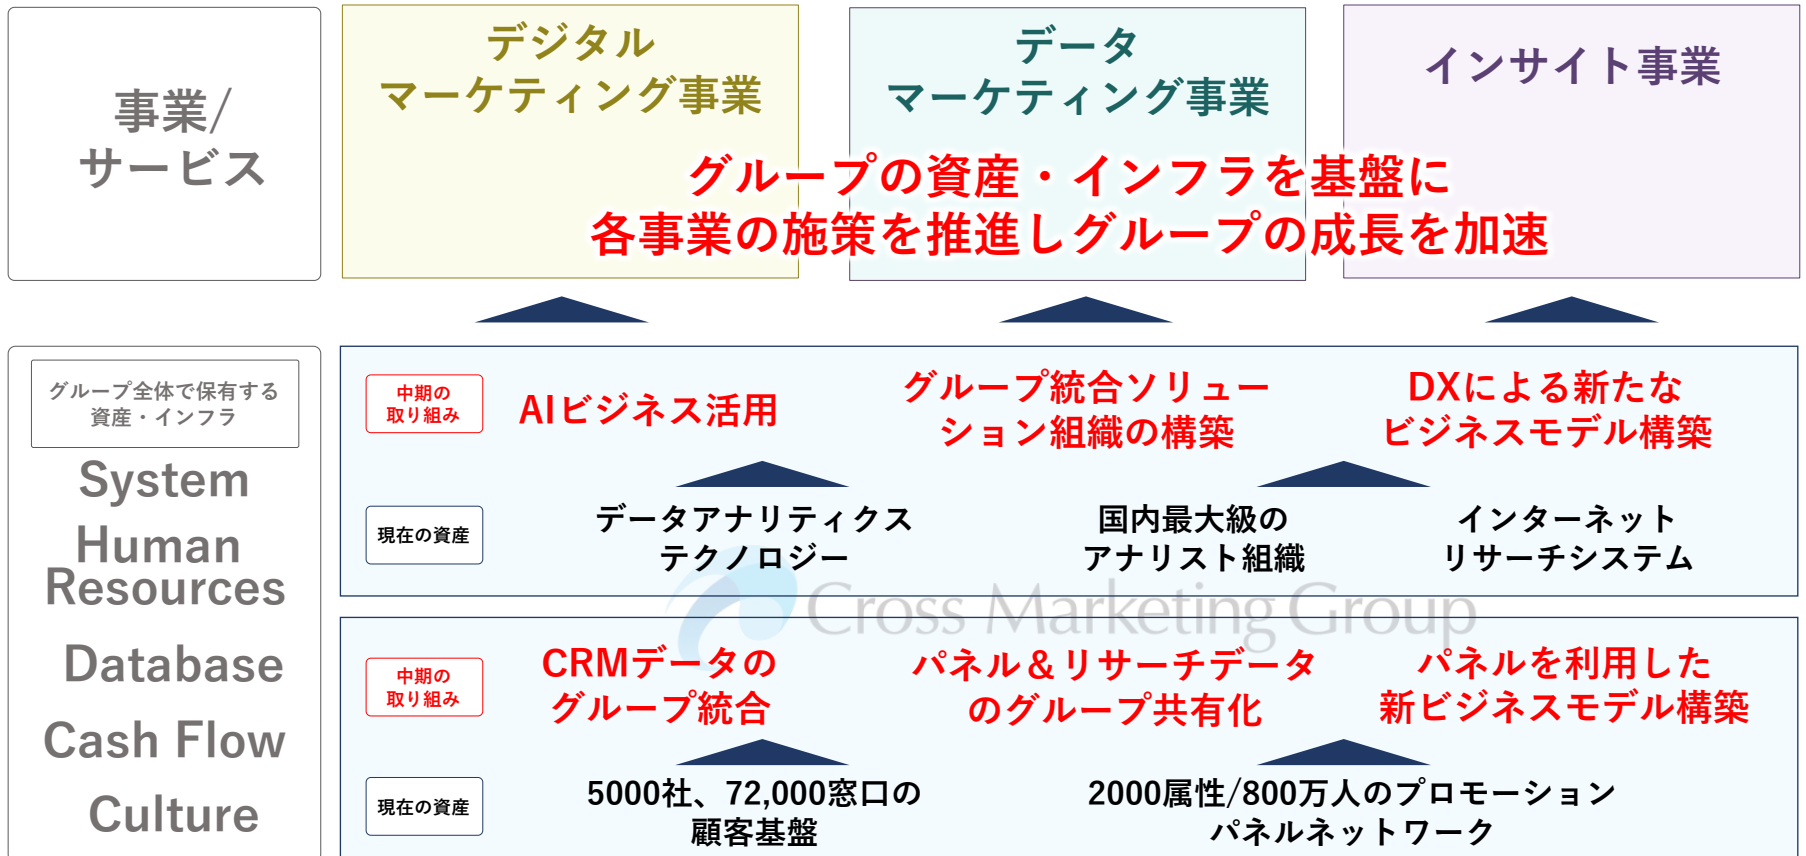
事業/
サービス

デジタル
マーケティング事業

データ
マーケティング事業

インサイト事業

グループの資産・インフラを基盤に
各事業の施策を推進しグループの成長を加速

グループ全体で保有する
資産・インフラ

System

Human Resources

Database

Cash Flow

Culture

中期の取り組み

AIビジネス活用

グループ統合ソリューション組織の構築

DXによる新たなビジネスモデル構築

現在の資産

データアナリティクス
テクノロジー

国内最大級の
アナリスト組織

インターネット
リサーチシステム

Cross Marketing Group

中期の取り組み

CRMデータの
グループ統合

パネル＆リサーチデータ
のグループ共有化

パネルを利用した
新ビジネスモデル構築

現在の資産

5000社、72,000窓口の
顧客基盤

2000属性/800万人のプロモーション
パネルネットワーク